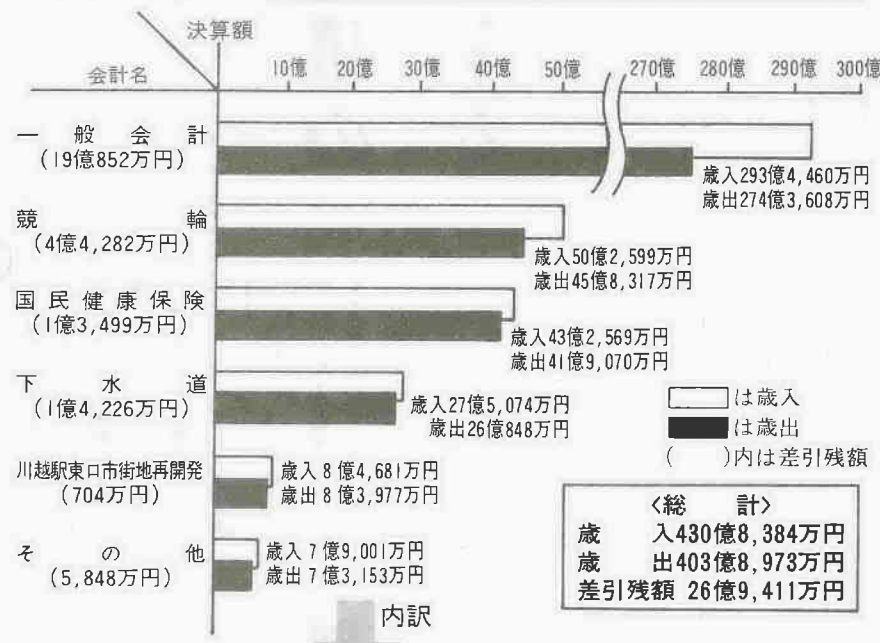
決算額
会計名
10億 20億 30億 40億 50億 270億 280億 290億 300億

一般会計
(19億852万円)
歳入293億4,460万円
歳出274億3,608万円

競輪
(4億4,282万円)
歳入50億2,599万円
歳出45億8,317万円

国民健康保険
(1億3,499万円)
歳入43億2,569万円
歳出41億9,070万円

下水道
(1億4,226万円)
歳入27億5,074万円
歳出26億848万円

川越駅東口市街地再開発
(704万円)
歳入8億4,681万円
歳出8億3,977万円

その他
(5,848万円)
歳入7億9,001万円
歳出7億3,153万円

は歳入
は歳出
( )内は差引残額

〈総計〉
歳入430億8,384万円
歳出403億8,973万円
差引残額 26億9,411万円

内訳